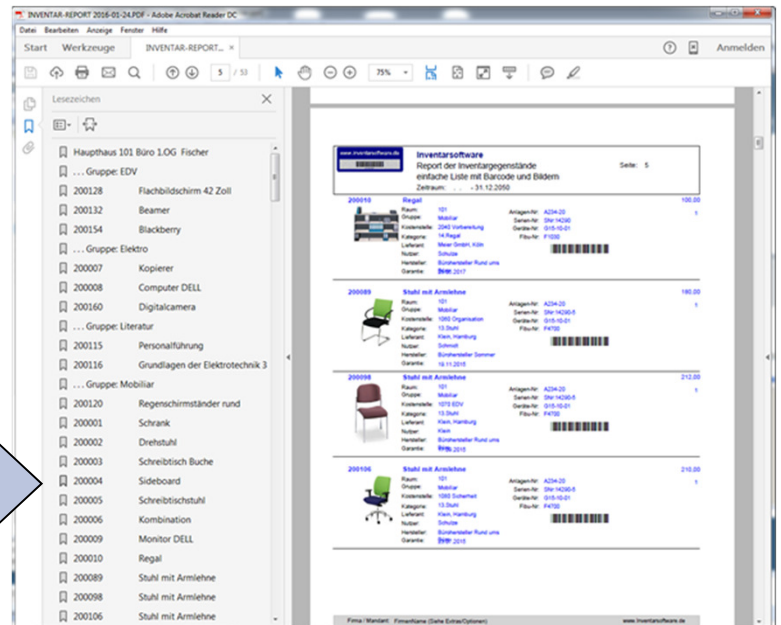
INVENTAR-REPORT 2016-01-24.PDF - Adobe Acrobat Reader DC

Datei Bearbeiten Anzeige Fenster Hilfe

Start Werkzeuge INVENTAR-REPORT... ×

Anmelden

5 / 53 75%

Lesezeichen

Haupthaus 101 Büro 1.OG Fischer
... Gruppe: EDV
200128 Flachbildschirm 42 Zoll
200132 Beamer
200154 Blackberry
... Gruppe: Elektro
200007 Kopierer
200008 Computer DELL
200160 Digitalcamera
... Gruppe: Literatur
200115 Personalführung
200116 Grundlagen der Elektrotechnik 3
... Gruppe: Mobiliar
200120 Regenschirmständer rund
200001 Schrank
200002 Drehstuhl
200003 Schreibtisch Buche
200004 Sideboard
200005 Schreibtischstuhl
200006 Kombination
200009 Monitor DELL
200010 Regal
200089 Stuhl mit Armlehne
200098 Stuhl mit Armlehne
200106 Stuhl mit Armlehne

www.inventarsoftware.de

Inventarsoftware
Report der Inventargegenstände
einfache Liste mit Barcode und Bildern
Zeitraum: ... - 31.12.2050
Seite: 5

200010 Regal 100,00
Raum: 101
Gruppe: Mobiliar
Kostenstelle: 2040 Vorbereitung
Kategorie: 14.Regal
Lieferant: Meier GmbH, Köln
Nutzer: Schulze
Hersteller: Bürohersteller Rund ums Büro
Garantie: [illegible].2017
Anlagen-Nr: A234-20
Serien-Nr: SNr:14290
Geräte-Nr: G15-10-01
Fibu-Nr: F1030
1

200089 Stuhl mit Armlehne 190,00
Raum: 101
Gruppe: Mobiliar
Kostenstelle: 1060 Organisation
Kategorie: 13.Stuhl
Lieferant: Klein, Hamburg
Nutzer: Schmidt
Hersteller: Bürohersteller Sommer
Garantie: 19.11.2015
Anlagen-Nr: A234-20
Serien-Nr: SNr:14290-5
Geräte-Nr: G15-10-01
Fibu-Nr: F4700
1

200098 Stuhl mit Armlehne 212,00
Raum: 101
Gruppe: Mobiliar
Kostenstelle: 1070 EDV
Kategorie: 13.Stuhl
Lieferant: Klein, Hamburg
Nutzer: Klein
Hersteller: Bürohersteller Rund ums Büro
Garantie: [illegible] 2015
Anlagen-Nr: A234-20
Serien-Nr: SNr:14290-5
Geräte-Nr: G15-10-01
Fibu-Nr: F4700
1

200106 Stuhl mit Armlehne 210,00
Raum: 101
Gruppe: Mobiliar
Kostenstelle: 1080 Sicherheit
Kategorie: 13.Stuhl
Lieferant: Klein, Hamburg
Nutzer: Schulze
Hersteller: Bürohersteller Rund ums Büro
Garantie: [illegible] 2015
Anlagen-Nr: A234-20
Serien-Nr: SNr:14290-5
Geräte-Nr: G15-10-01
Fibu-Nr: F4700
1

Firma / Mandant: FirmenName (Siehe Extras/Optionen) www.inventarsoftware.de